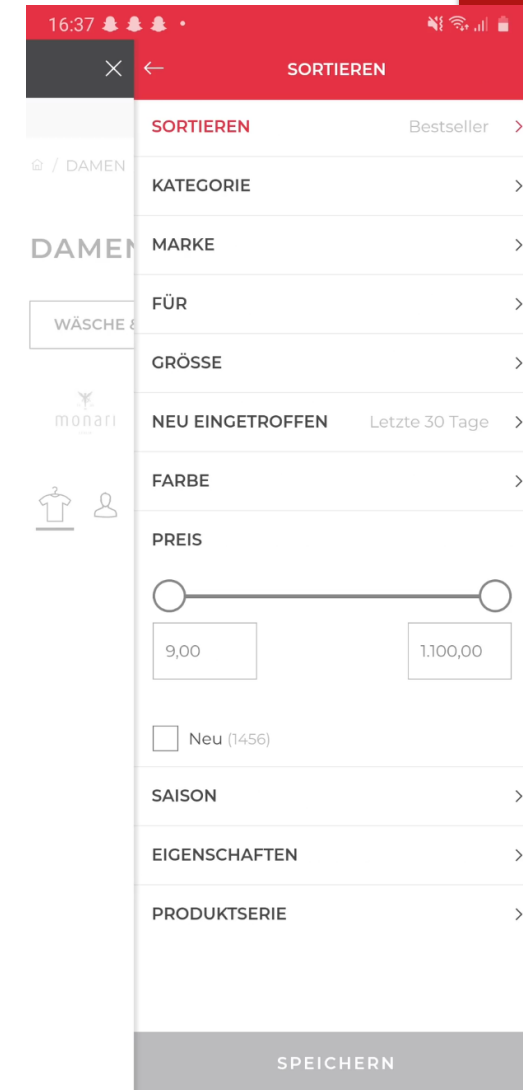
16:37

SORTIEREN

/ DAMEN

DAMEN

WÄSCHE &

monari

SORTIEREN Bestseller

KATEGORIE

MARKE

FÜR

GRÖSSE

NEU EINGETROFFEN Letzte 30 Tage

FARBE

PREIS

9,00

1.100,00

Neu (1456)

SAISON

EIGENSCHAFTEN

PRODUKTSERIE

SPEICHERN